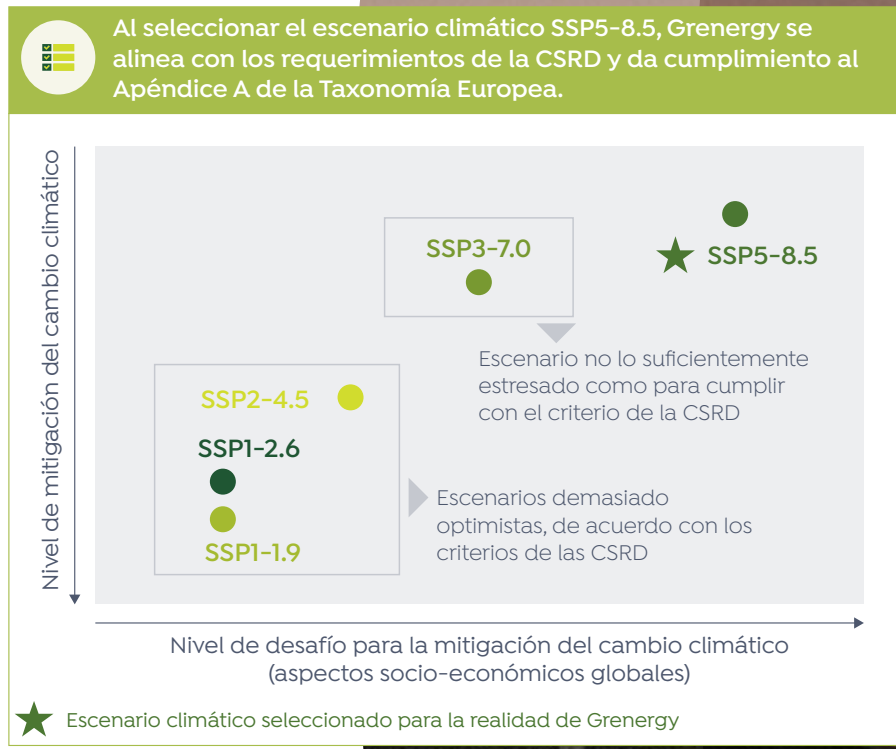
Al seleccionar el escenario climático SSP5-8.5, Grenergy se alinea con los requerimientos de la CSRD y da cumplimiento al Apéndice A de la Taxonomía Europea.

Nivel de mitigación del cambio climático

SSP3-7.0

SSP5-8.5

Escenario no lo suficientemente estresado como para cumplir con el criterio de la CSRD

SSP2-4.5

SSP1-2.6

SSP1-1.9

Escenarios demasiado optimistas, de acuerdo con los criterios de las CSRD

Nivel de desafío para la mitigación del cambio climático (aspectos socio-económicos globales)

Escenario climático seleccionado para la realidad de Grenergy